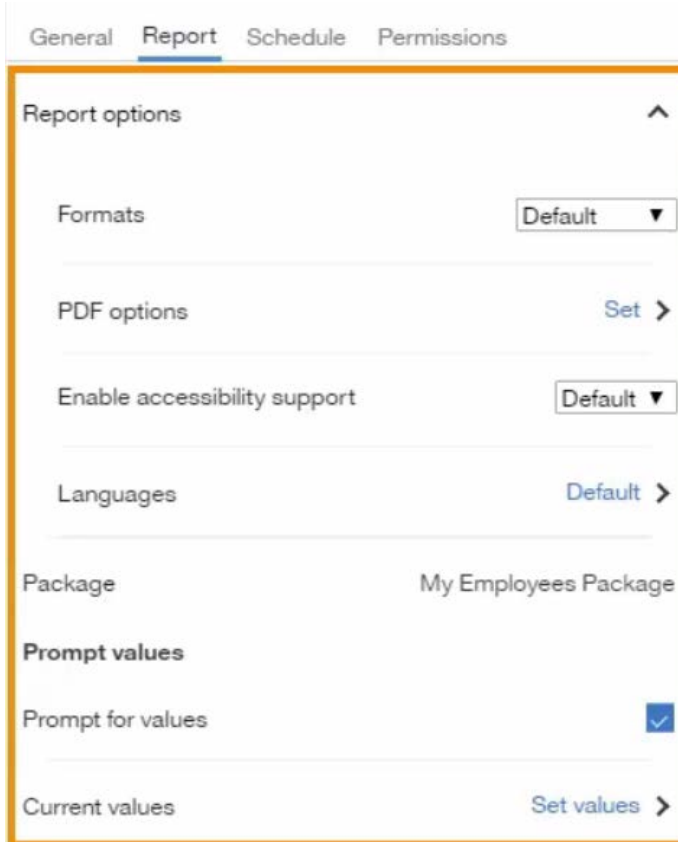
General Report Schedule Permissions

Report options

Formats Default

PDF options Set

Enable accessibility support Default

Languages Default

Package My Employees Package

Prompt values

Prompt for values

Current values Set values